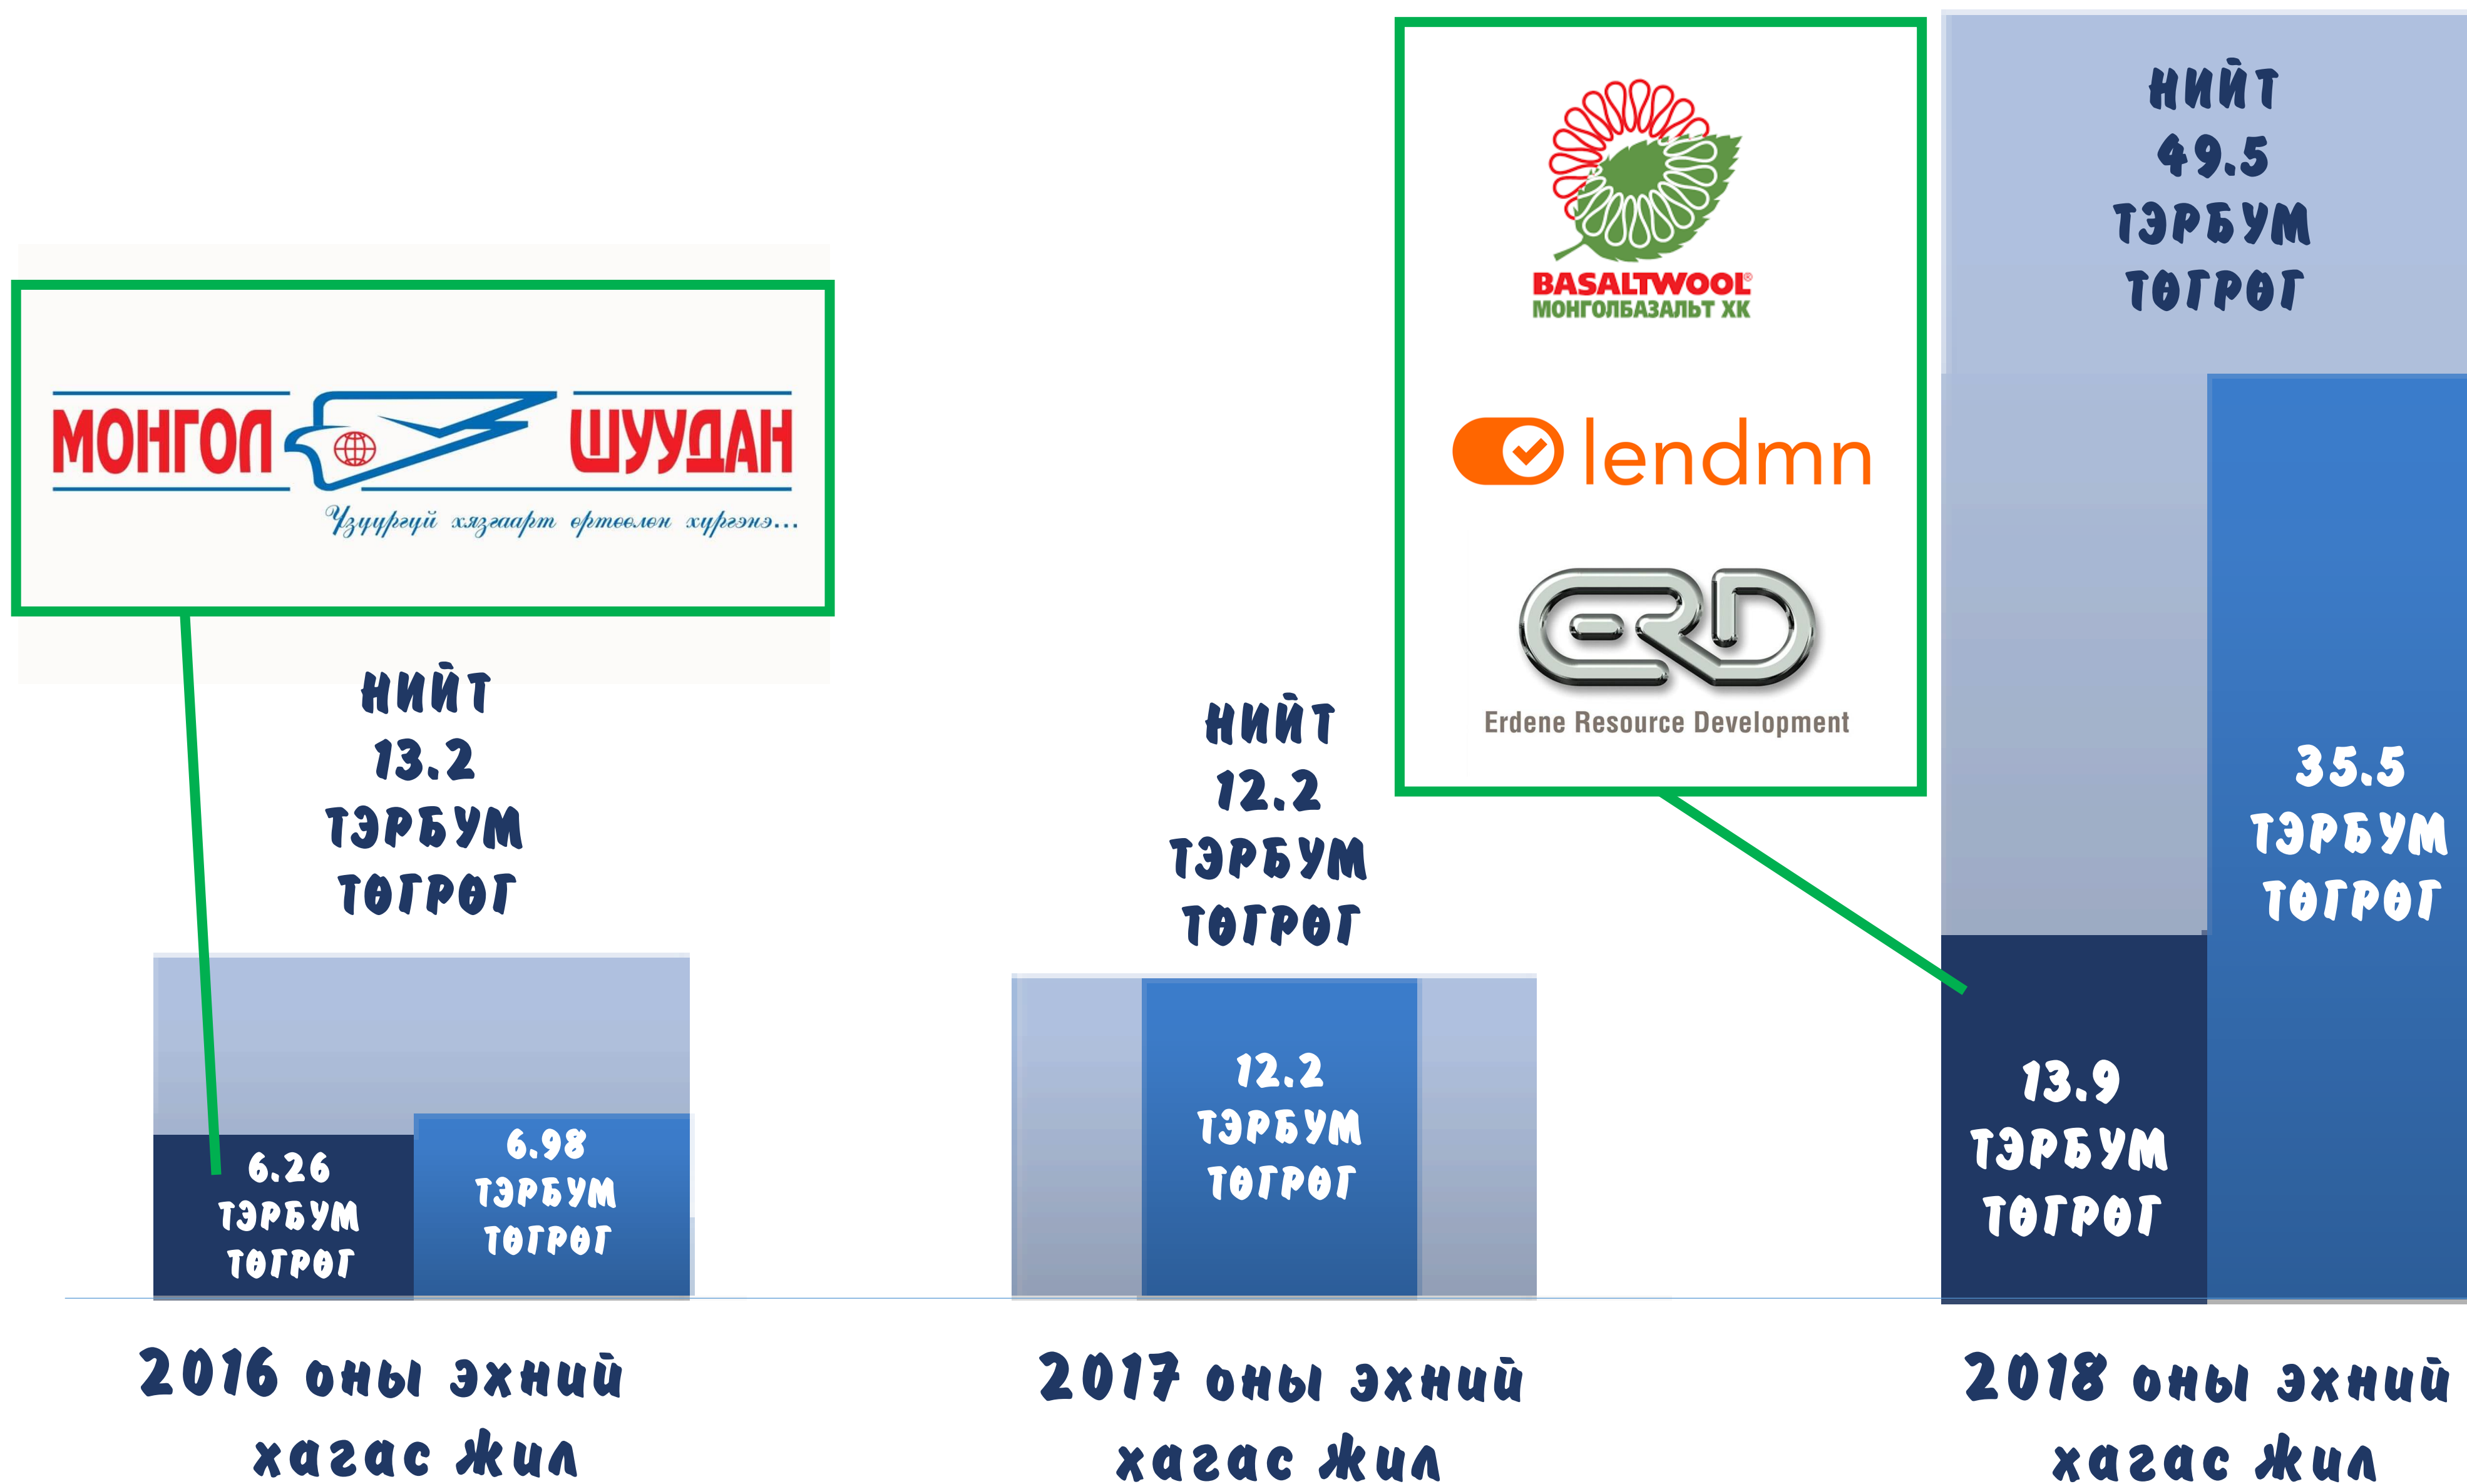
МОНГОЛ ШУУДАН
Үзүүргүй хязгаарт өртөөлөн хүргэнэ...

НИЙТ 13.2 ТЭРБУМ ТӨГРӨГ

6.26 ТЭРБУМ ТӨГРӨГ

6.98 ТЭРБУМ ТӨГРӨГ

2016 оны эхний хагас жил

НИЙТ 12.2 ТЭРБУМ ТӨГРӨГ

12.2 ТЭРБУМ ТӨГРӨГ

2017 оны эхний хагас жил

BASALTWOOL
МОНГОЛБАЗАЛЬТ ХК

lendmn

Erdene Resource Development

НИЙТ 49.5 ТЭРБУМ ТӨГРӨГ

35.5 ТЭРБУМ ТӨГРӨГ

13.9 ТЭРБУМ ТӨГРӨГ

2018 оны эхний хагас жил